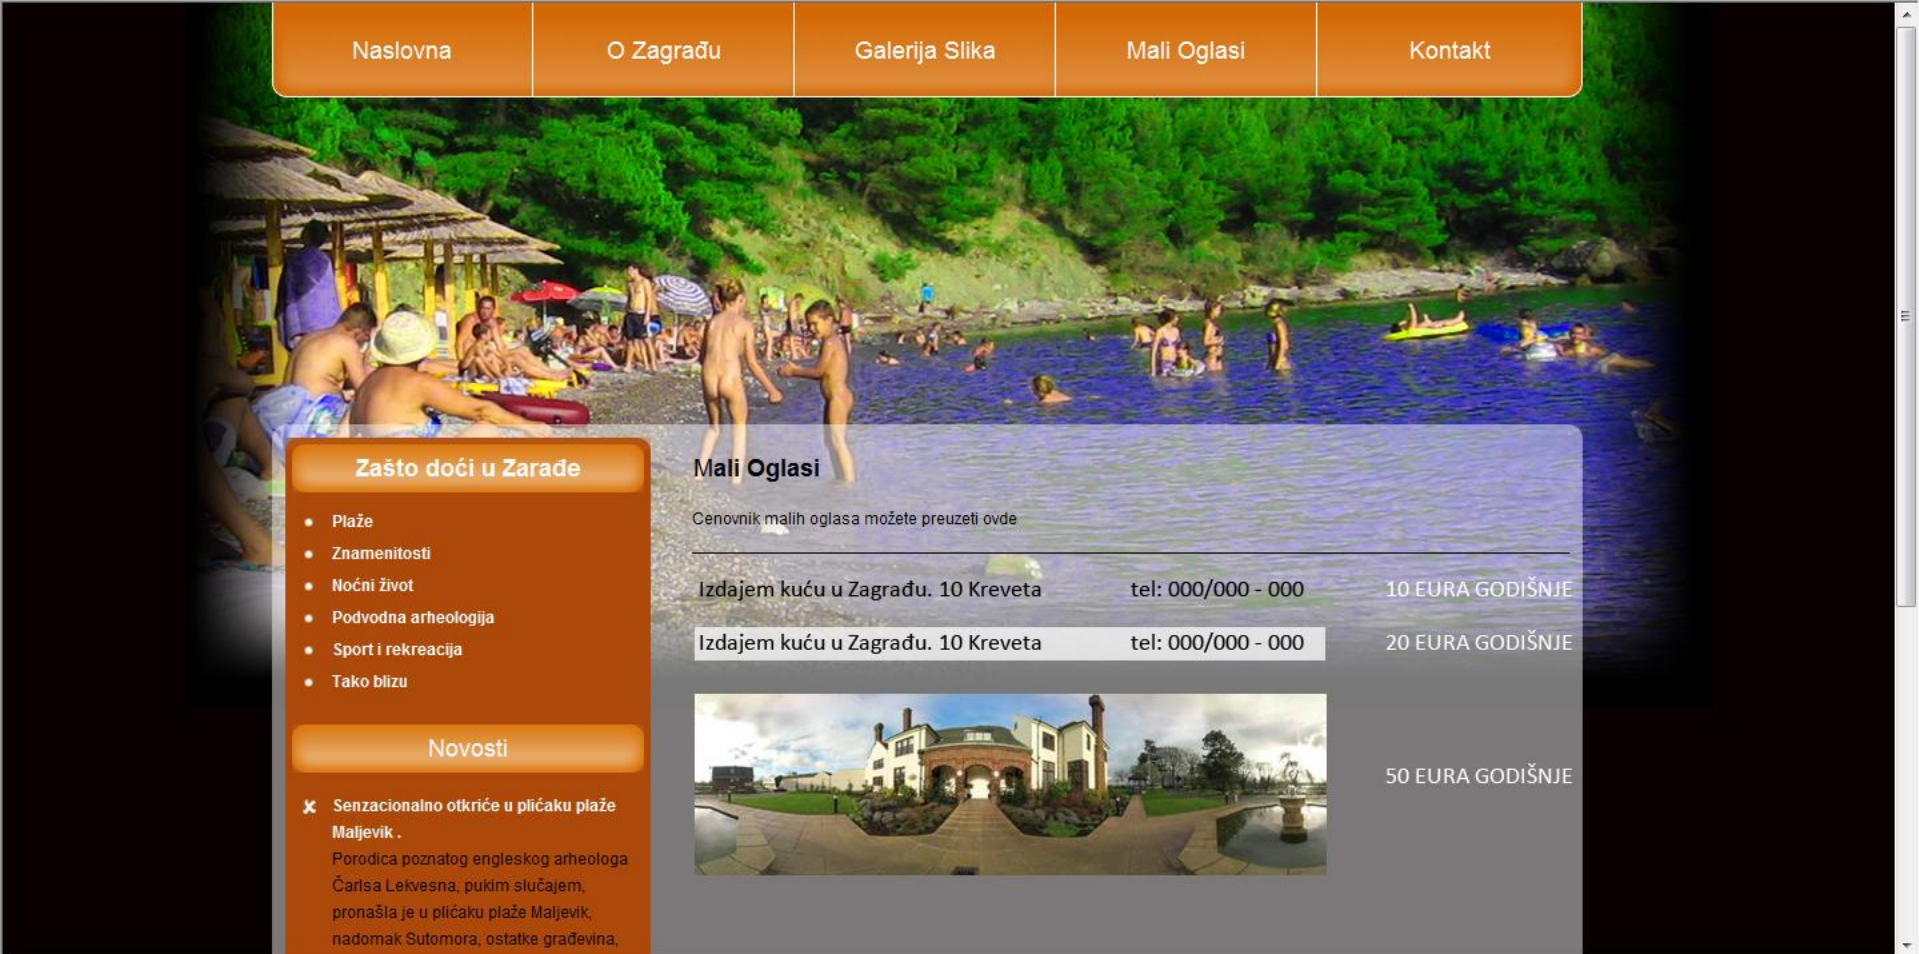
Naslovna | O Zagrađu | Galerija Slika | Mali Oglasi | Kontakt

Zašto doći u Zarađe

- Plaže
- Znamenitosti
- Noćni život
- Podvodna arheologija
- Sport i rekreacija
- Tako blizu

Novosti

Senzacionalno otkriće u plićaku plaže Maljevik .
Porodica poznatog engleskog arheologa Čarlsa Lekvesna, pukim slučajem, pronašla je u plićaku plaže Maljevik, nadomak Sutomora, ostatke građevina,

Mali Oglasi

Cenovnik malih oglasa možete preuzeti ovde

| | | |
|---|---|---|
| Izdajem kuću u Zagrađu. 10 Kreveta | tel: 000/000 - 000 | 10 EURA GODIŠNJE |
| Izdajem kuću u Zagrađu. 10 Kreveta | tel: 000/000 - 000 | 20 EURA GODIŠNJE |

50 EURA GODIŠNJE